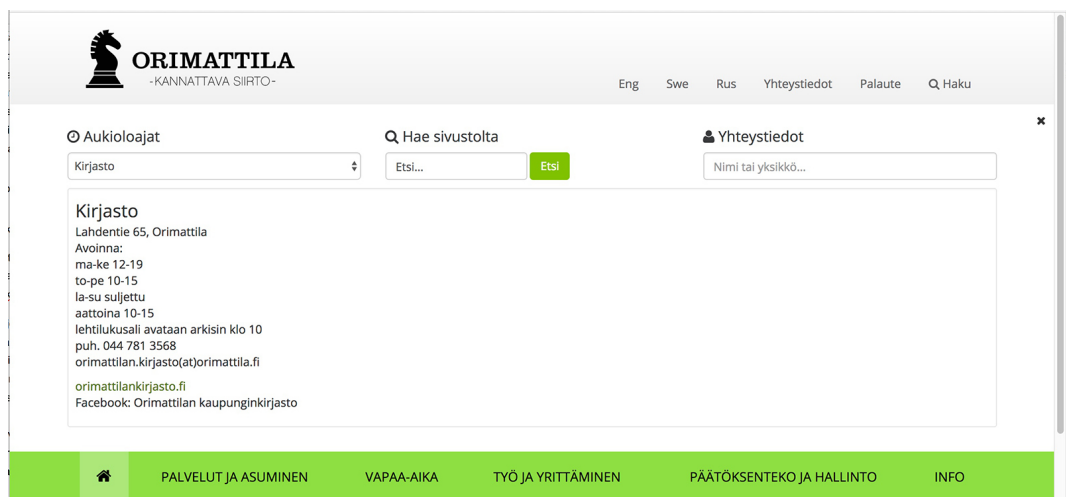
ORIMATTILA
-KANNATTAVA SIIRTO-

Eng Swe Rus Yhteystiedot Palaute Haku

×

Aukioloajat
Kirjasto

Hae sivustolta
Etsi...
Etsi

Yhteystiedot
Nimi tai yksikkö...

Kirjasto
Lahdentie 65, Orimattila
Avoinna:
ma-ke 12-19
to-pe 10-15
la-su suljettu
aattoina 10-15
lehtilukusali avataan arkisin klo 10
puh. 044 781 3568
orimattilan.kirjasto(at)orimattila.fi

orimattilankirjasto.fi
Facebook: Orimattilan kaupunginkirjasto

PALVELUT JA ASUMINEN VAPAA-AIKA TYÖ JA YRITTÄMINEN PÄÄTÖKSENTEKO JA HALLINTO INFO